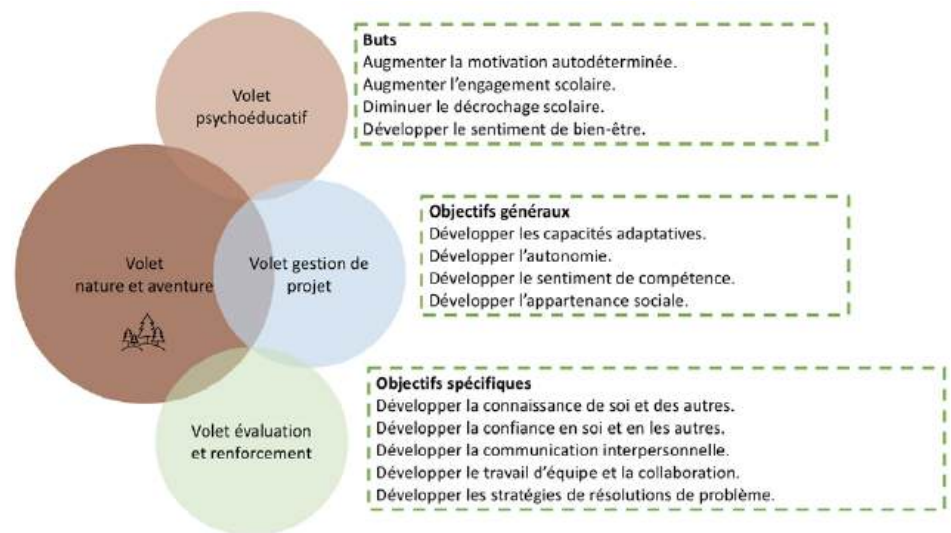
Volet psychoéducatif

Volet nature et aventure

Volet gestion de projet

Volet évaluation et renforcement

Buts
Augmenter la motivation autodéterminée.
Augmenter l'engagement scolaire.
Diminuer le décrochage scolaire.
Développer le sentiment de bien-être.

Objectifs généraux
Développer les capacités adaptatives.
Développer l'autonomie.
Développer le sentiment de compétence.
Développer l'appartenance sociale.

Objectifs spécifiques
Développer la connaissance de soi et des autres.
Développer la confiance en soi et en les autres.
Développer la communication interpersonnelle.
Développer le travail d'équipe et la collaboration.
Développer les stratégies de résolutions de problème.